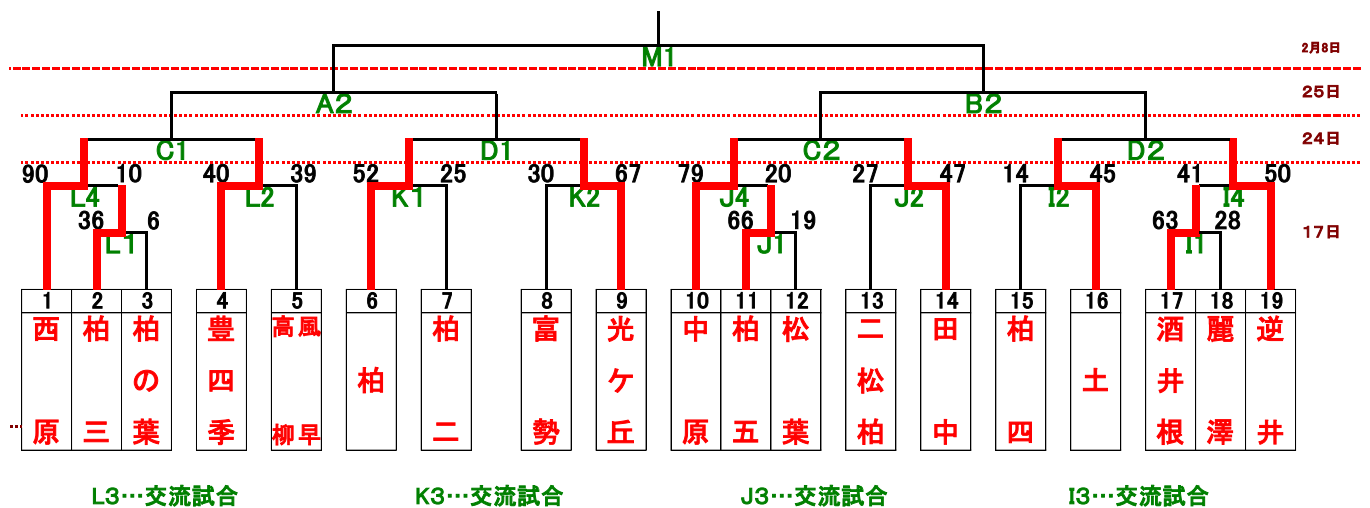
M1
2月8日
A2
B2
25日
C1
D1
C2
D2
24日
90 L4 10
40 L2 39
52 K1 25
30 K2 67
79 J4 20
27 J2 47
14 I2 45
41 I4 50
36 L1 6
66 J1 19
63 I1 28
17日

| 1 | 2 | 3 | 4 | 5 | 6 | 7 | 8 | 9 | 10 | 11 | 12 | 13 | 14 | 15 | 16 | 17 | 18 | 19 |
|---|---|---|---|---|---|---|---|---|---|---|---|---|---|---|---|---|---|---|
| 西原 | 柏三 | 柏の葉 | 豊四季 | 高風 柳早 | 柏 | 柏二 | 富勢 | 光ケ丘 | 中原 | 柏五 | 松葉 | 二松柏 | 田中 | 柏四 | 土 | 酒井根 | 麗澤 | 逆井 |

L3…交流試合
K3…交流試合
J3…交流試合
I3…交流試合